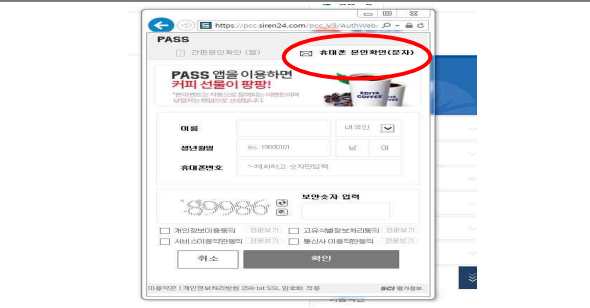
https://pcc.siren24.com/pcc_V3/AuthWeb

PASS

간편본인확인 (앱)

휴대폰 본인확인(문자)

PASS 앱을 이용하면
커피 선물이 팡팡!

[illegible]

EDIYA COFFEE

이름

내국인

생년월일

ex) 19800101

남

여

휴대폰번호

'-'제외하고 숫자만입력

89986

보안숫자 입력

개인정보이용동의

전문보기

고유식별정보처리동의

전문보기

서비스이용약관동의

전문보기

통신사이용약관동의

전문보기

취소

확인

이용약관 | 개인정보처리방침 256-bit SSL 암호화 적용

SCI 평가정보